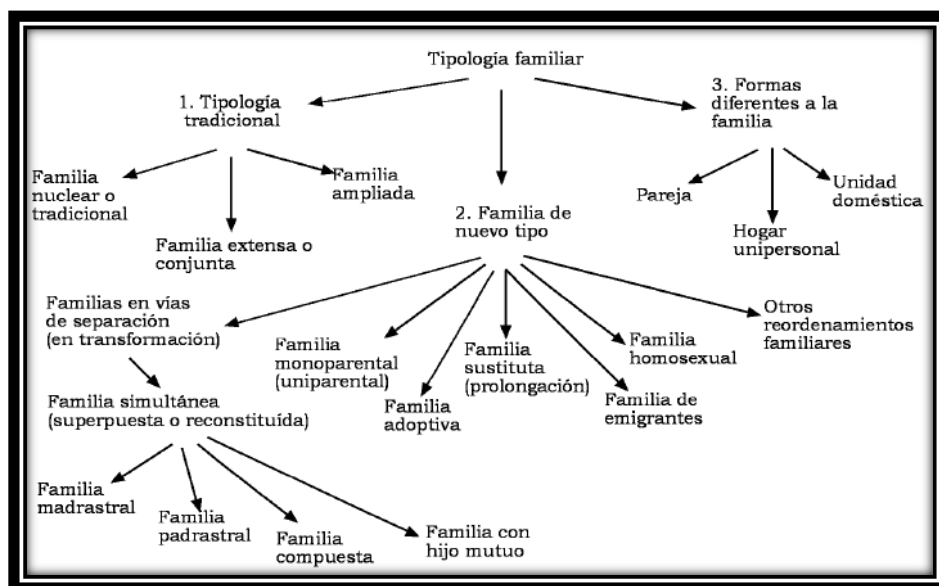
Tipología familiar

1. Tipología tradicional

Familia nuclear o tradicional

Familia extensa o conjunta

Familia ampliada

2. Familia de nuevo tipo

3. Formas diferentes a la familia

Pareja

Hogar unipersonal

Unidad doméstica

Familias en vías de separación (en transformación)

Familia simultánea (superpuesta o reconstituída)

Familia madrastral

Familia padrastral

Familia compuesta

Familia con hijo mutuo

Familia monoparental (uniparental)

Familia adoptiva

Familia sustituta (prolongación)

Familia de emigrantes

Familia homosexual

Otros reordenamientos familiares